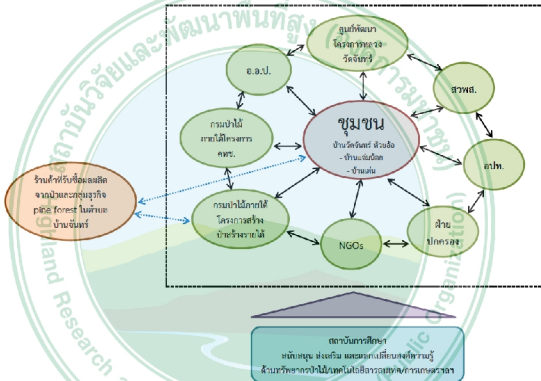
ศูนย์พัฒนาโครงการหลวงวัดจันทร์

อ.อ.ป.

สวพส.

กรมป่าไม้ภายใต้โครงการ คทช.

ชุมชน

บ้านวัดจันทร์ ห้วยอ้อ - บ้านแจ่มน้อย - บ้านเด่น

อปท.

ร้านค้าที่รับซื้อผลผลิตจากป่าและธุรกิจ pine forest ในพื้นที่บ้านวัดจันทร์

กรมป่าไม้ภายใต้โครงการสร้างป่าสร้างรายได้

NGOs

ฝ่ายปกครอง

สถาบันการศึกษา
สนับสนุน ส่งเสริม และแลกเปลี่ยนองค์ความรู้ด้านทรัพยากรป่าไม้ เทคโนโลยีการเกษตร/การเกษตรอาหาร

สถาบันวิจัยและพัฒนาพื้นที่สูง (องค์การมหาชน)

Highland Research and Development Institute (Public Organization)